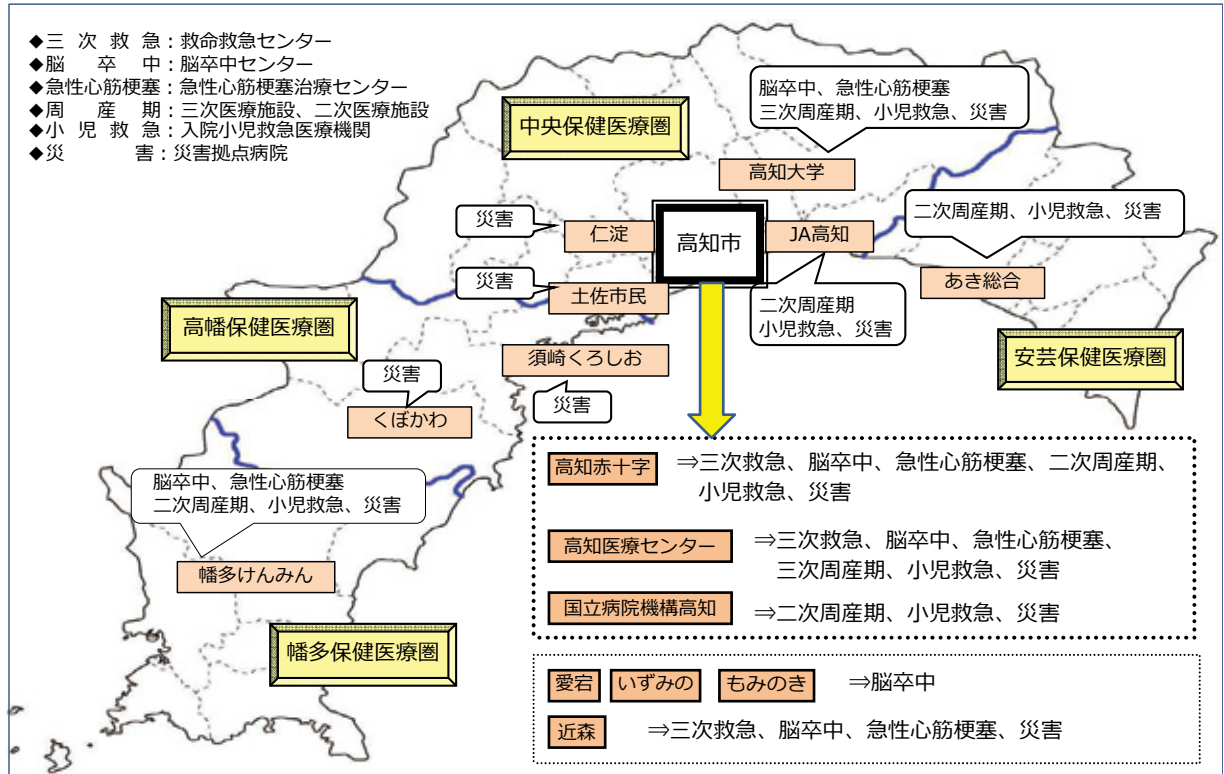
◆三 次 救 急：救命救急センター
◆脳　卒　中：脳卒中センター
◆急性心筋梗塞：急性心筋梗塞治療センター
◆周　産　期：三次医療施設、二次医療施設
◆小 児 救 急：入院小児救急医療機関
◆災　　　害：災害拠点病院

中央保健医療圏

脳卒中、急性心筋梗塞
三次周産期、小児救急、災害

高知大学

災害

仁淀

高知市

JA高知

二次周産期、小児救急、災害

あき総合

災害

土佐市民

二次周産期
小児救急、災害

高幡保健医療圏

須崎くろしお

安芸保健医療圏

災害

くぼかわ

災害

高知赤十字 ⇒三次救急、脳卒中、急性心筋梗塞、二次周産期、小児救急、災害

脳卒中、急性心筋梗塞
二次周産期、小児救急、災害

高知医療センター ⇒三次救急、脳卒中、急性心筋梗塞、三次周産期、小児救急、災害

幡多けんみん

国立病院機構高知 ⇒二次周産期、小児救急、災害

幡多保健医療圏

愛宕 いずみの もみのき ⇒脳卒中

近森 ⇒三次救急、脳卒中、急性心筋梗塞、災害